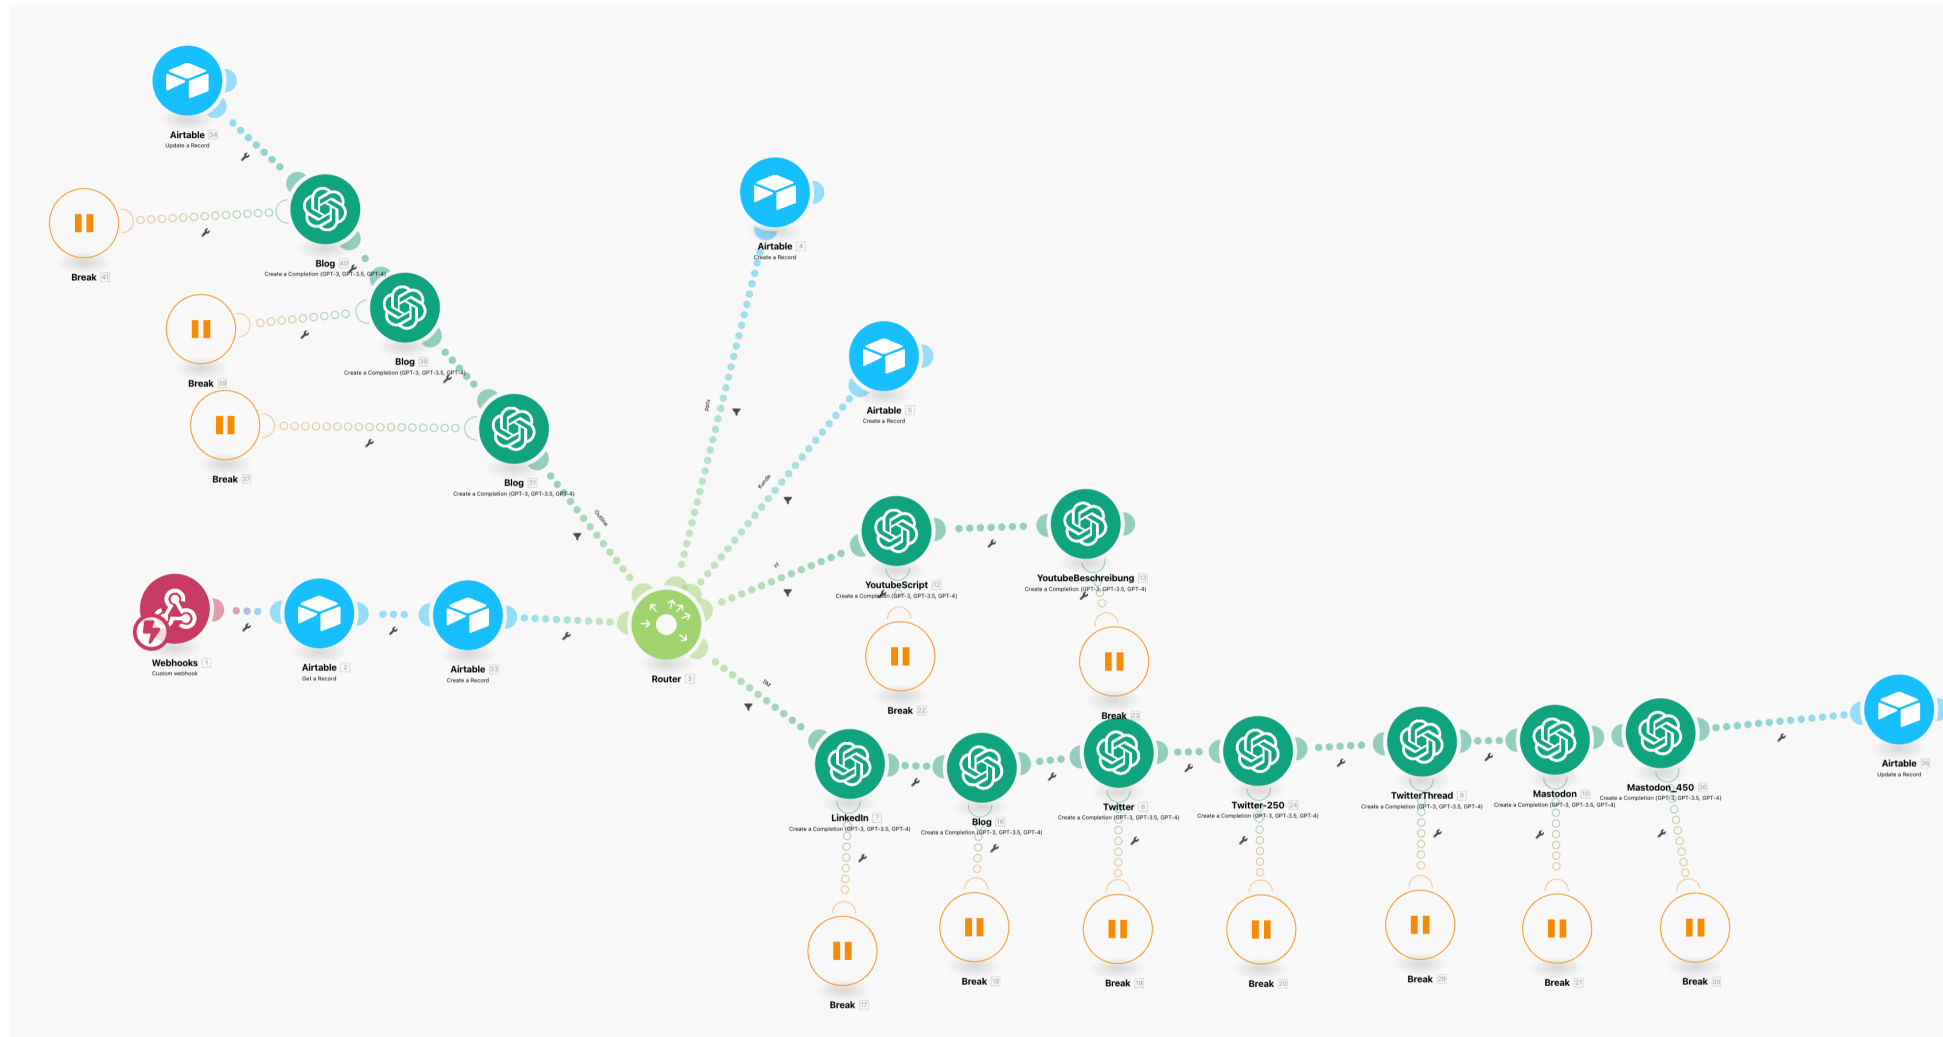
Airtable 34
Update a Record

Break 41

Blog 40
Create a Completion (GPT-3, GPT-3.5, GPT-4)

Break 39

Blog 38
Create a Completion (GPT-3, GPT-3.5, GPT-4)

Break 37

Blog 31
Create a Completion (GPT-3, GPT-3.5, GPT-4)

Outline

Airtable 4
Create a Record

pptx

Airtable 5
Create a Record

Kunde

YoutubeScript 12
Create a Completion (GPT-3, GPT-3.5, GPT-4)

YoutubeBeschreibung 13
Create a Completion (GPT-3, GPT-3.5, GPT-4)

yt

Break 22

Break 23

Webhooks 1
Custom webhook

Airtable 2
Get a Record

Airtable 33
Create a Record

Router 3

SM

LinkedIn 7
Create a Completion (GPT-3, GPT-3.5, GPT-4)

Blog 16
Create a Completion (GPT-3, GPT-3.5, GPT-4)

Twitter 8
Create a Completion (GPT-3, GPT-3.5, GPT-4)

Twitter-250 24
Create a Completion (GPT-3, GPT-3.5, GPT-4)

TwitterThread 9
Create a Completion (GPT-3, GPT-3.5, GPT-4)

Mastodon 10
Create a Completion (GPT-3, GPT-3.5, GPT-4)

Mastodon_450 26
Create a Completion (GPT-3, GPT-3.5, GPT-4)

Airtable 36
Update a Record

Break 17

Break 18

Break 19

Break 20

Break 29

Break 21

Break 30